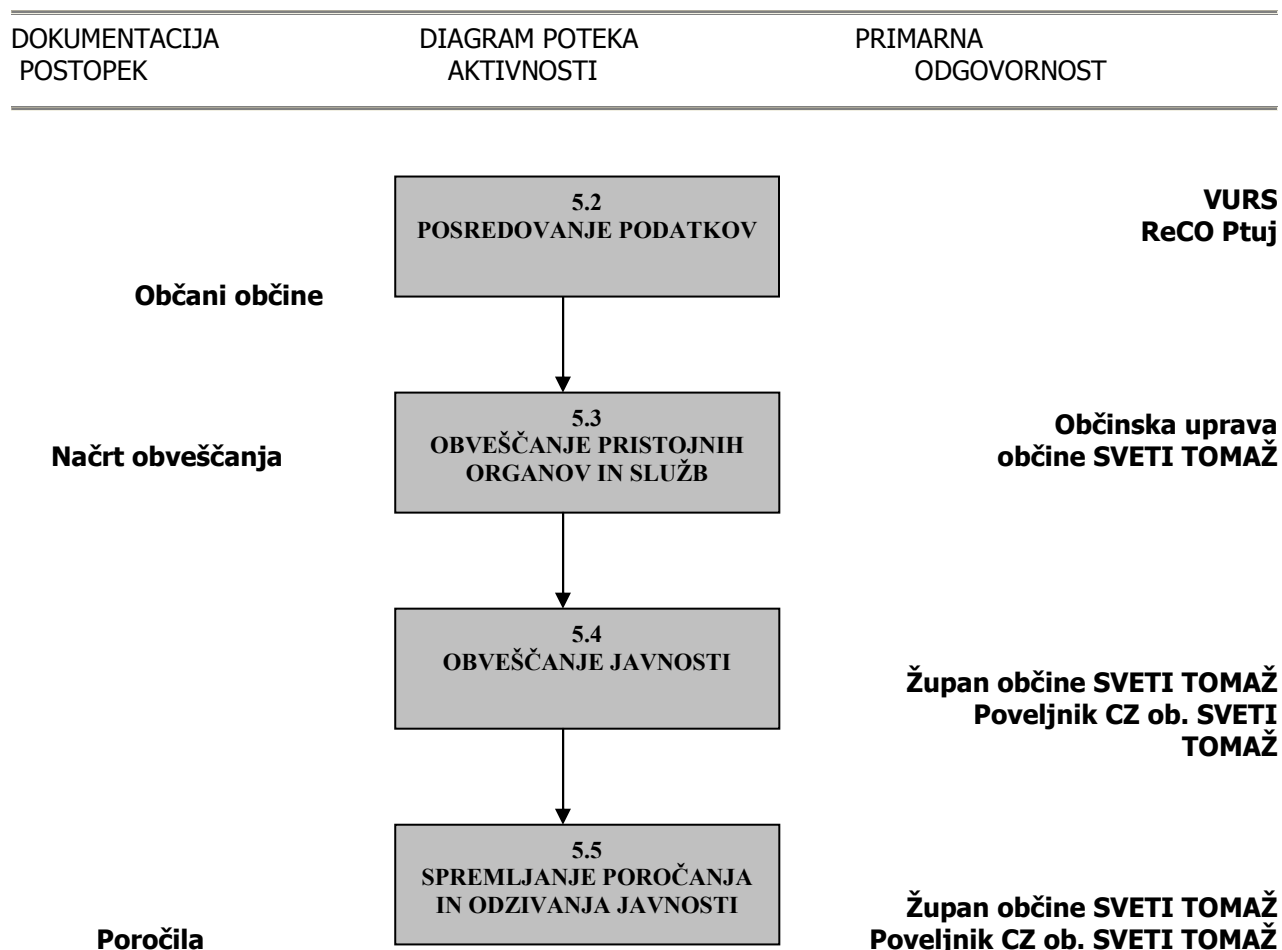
DOKUMENTACIJA POSTOPEK | DIAGRAM POTEKA AKTIVNOSTI | PRIMARNA ODGOVORNOST

5.2
POSREDOVANJE PODATKOV

VURS
ReCO Ptuj

Občani občine

5.3
OBVEŠČANJE PRISTOJNIH ORGANOV IN SLUŽB

Načrt obveščanja

Občinska uprava občine SVETI TOMAŽ

5.4
OBVEŠČANJE JAVNOSTI

Župan občine SVETI TOMAŽ
Poveljnik CZ ob. SVETI TOMAŽ

5.5
SPREMLJANJE POROČANJA IN ODZIVANJA JAVNOSTI

Župan občine SVETI TOMAŽ
Poveljnik CZ ob. SVETI TOMAŽ

Poročila